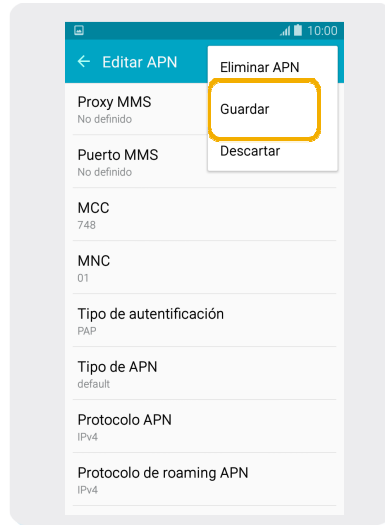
10:00

← Editar APN

Eliminar APN

Guardar

Descartar

Proxy MMS
No definido

Puerto MMS
No definido

MCC
748

MNC
01

Tipo de autentificación
PAP

Tipo de APN
default

Protocolo APN
IPv4

Protocolo de roaming APN
IPv4